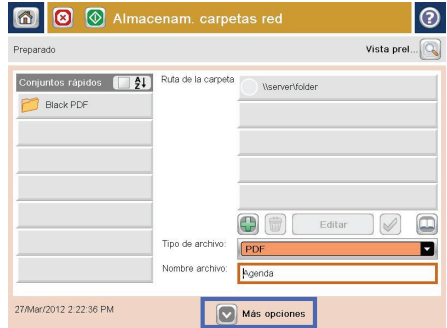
Almacenam. carpetas red

Preparado

Vista prel...

Conjuntos rápidos

Black PDF

Ruta de la carpeta

\\server\folder

Editar

Tipo de archivo:

PDF

Nombre archivo:

Agenda

27/Mar/2012 2:22:36 PM

Más opciones